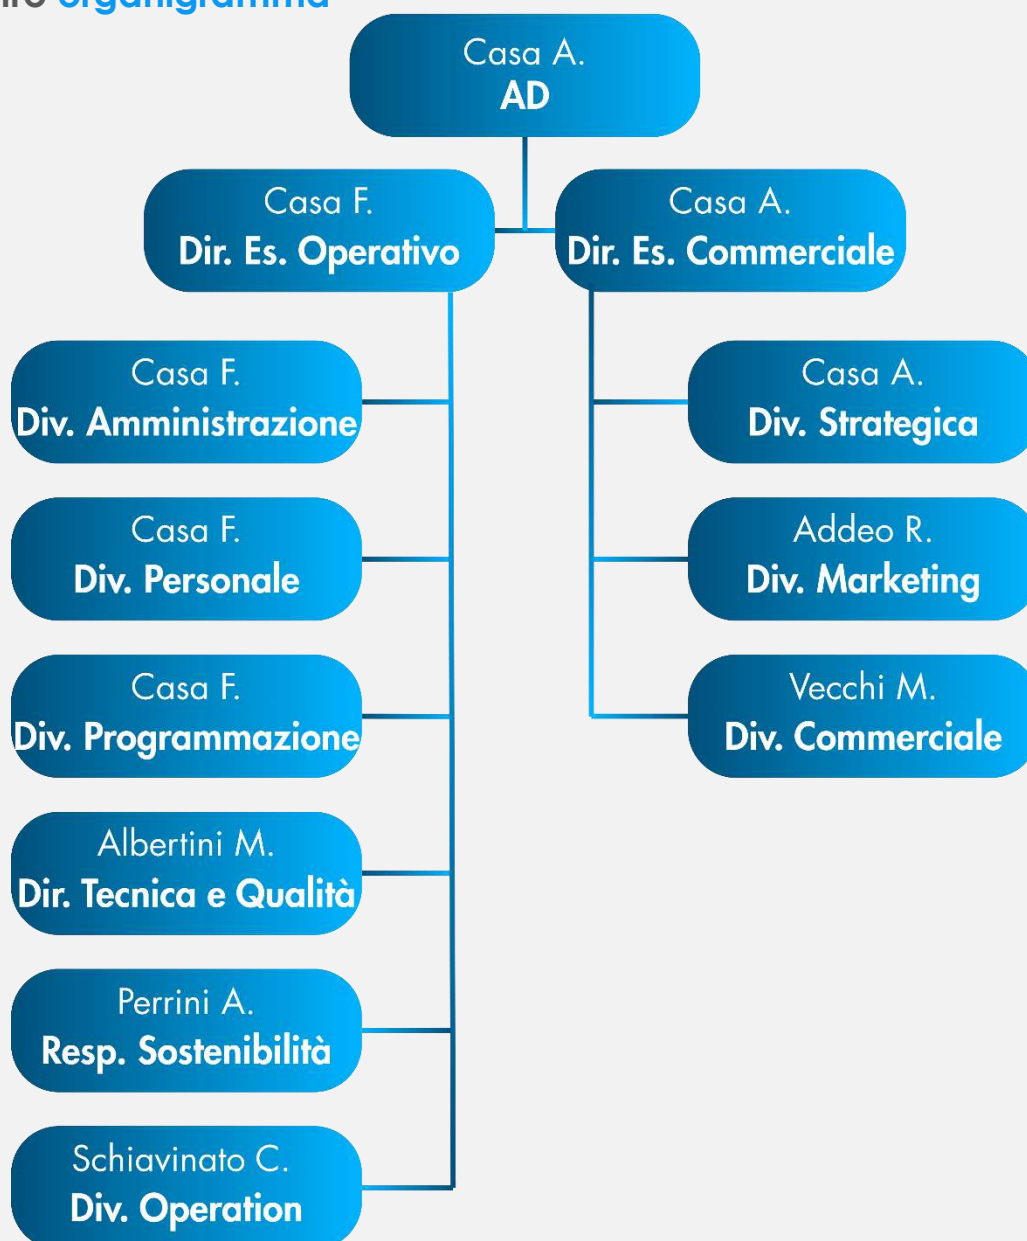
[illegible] organigramma

Casa A.
AD

Casa F.
Dir. Es. Operativo

Casa A.
Dir. Es. Commerciale

Casa F.
Div. Amministrazione

Casa F.
Div. Personale

Casa F.
Div. Programmazione

Albertini M.
Dir. Tecnica e Qualità

Perrini A.
Resp. Sostenibilità

Schiavinato C.
Div. Operation

Casa A.
Div. Strategica

Addeo R.
Div. Marketing

Vecchi M.
Div. Commerciale